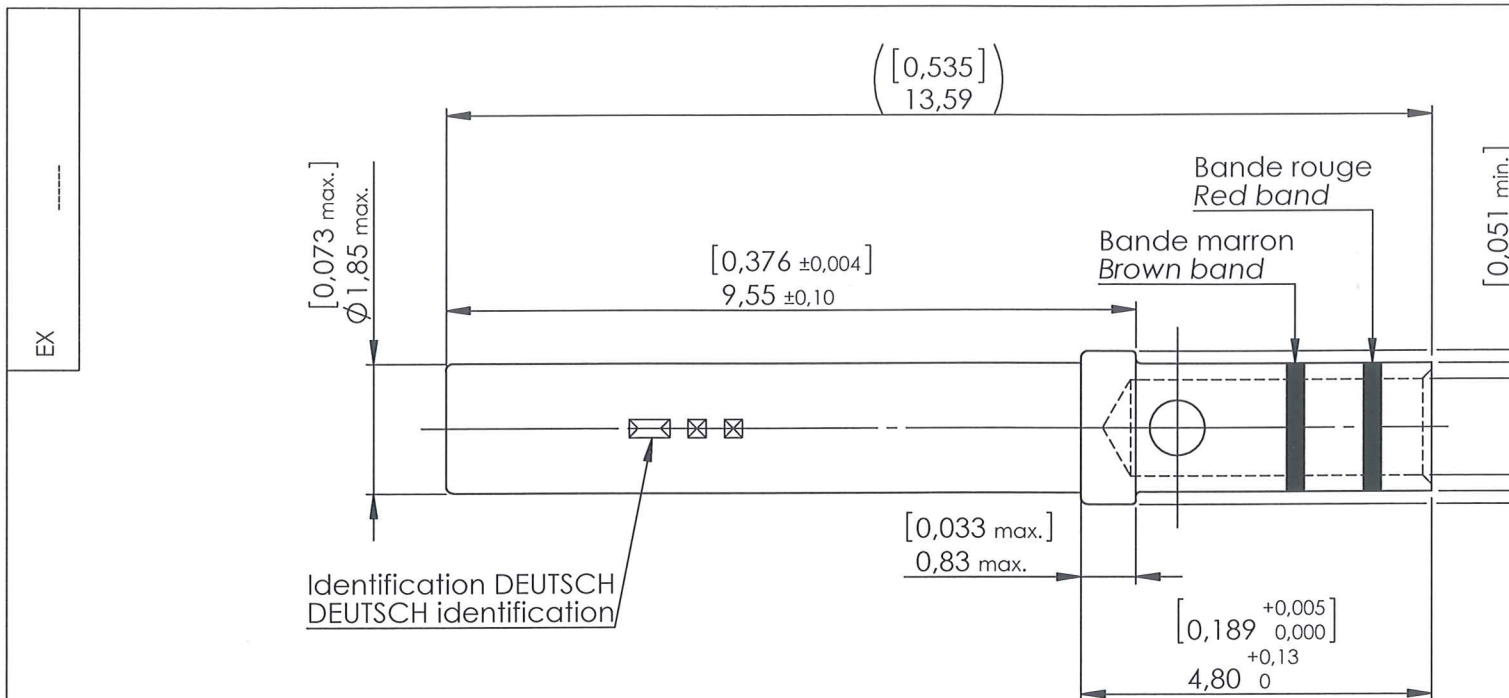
EX

-----

$\left(\begin{matrix}[0{,}535]\\13{,}59\end{matrix}\right)$

[0,073 max.]
$\varnothing$1,85 max.

[0,376 ±0,004]
9,55 ±0,10

Bande rouge
Red band

Bande marron
Brown band

[0,051 min.]

[0,033 max.]
0,83 max.

Identification DEUTSCH
DEUTSCH identification

$\left[0{,}189\ ^{+0{,}005}_{\ 0{,}000}\right]$
$4{,}80\ ^{+0{,}13}_{\ 0}$